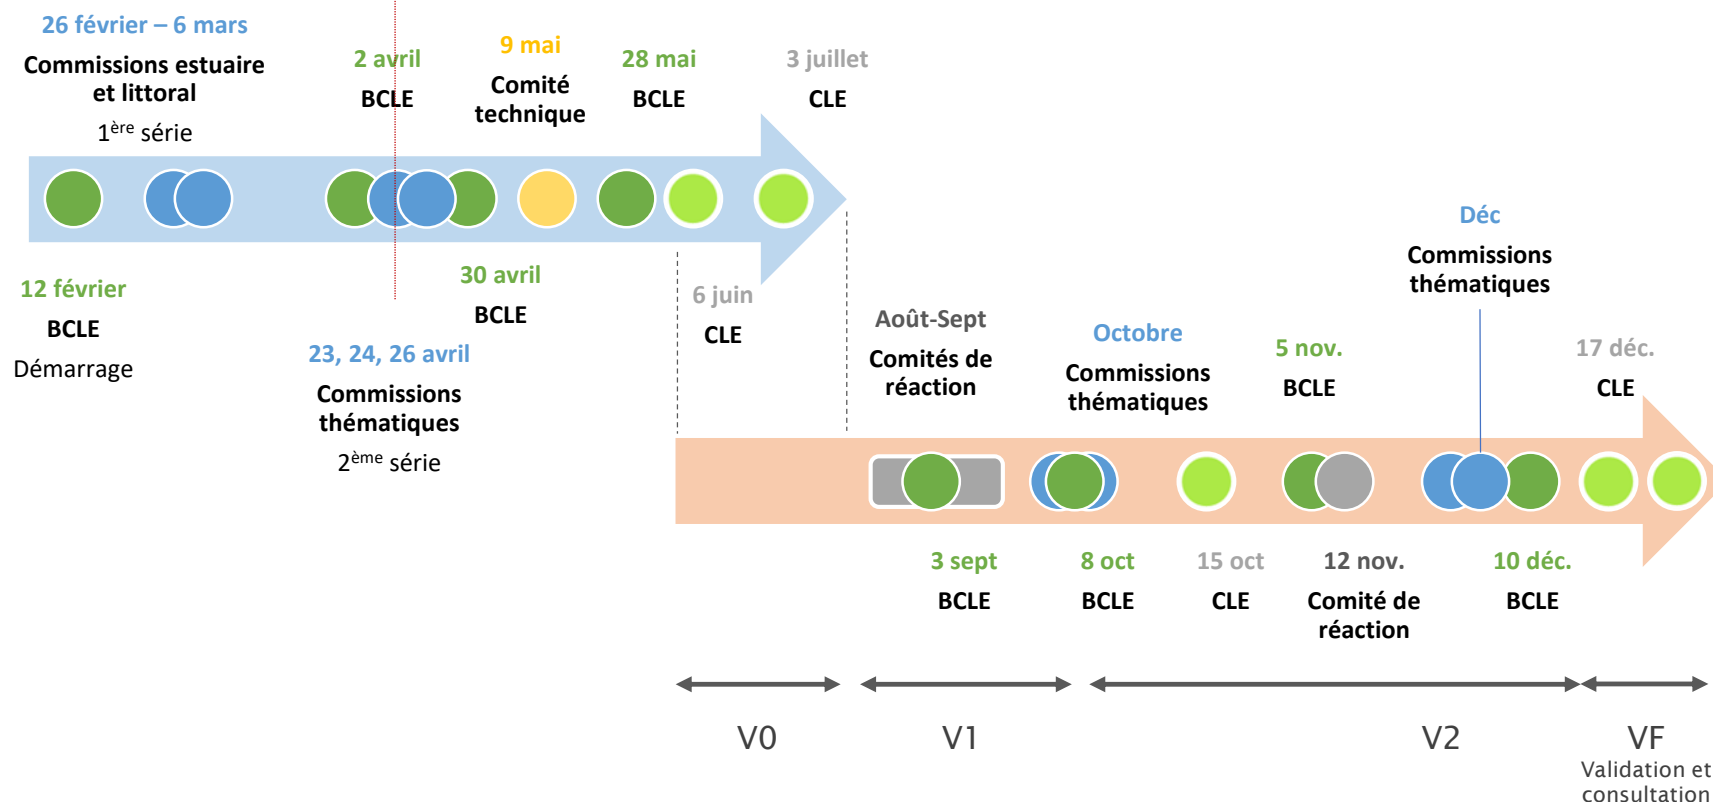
26 février – 6 mars
Commissions estuaire et littoral
1$^{ère}$ série

2 avril
BCLE

9 mai
Comité technique

28 mai
BCLE

3 juillet
CLE

12 février
BCLE
Démarrage

30 avril
BCLE

23, 24, 26 avril
Commissions thématiques
2$^{ème}$ série

6 juin
CLE

Août-Sept
Comités de réaction

Octobre
Commissions thématiques

5 nov.
BCLE

Déc
Commissions thématiques

17 déc.
CLE

3 sept
BCLE

8 oct
BCLE

15 oct
CLE

12 nov.
Comité de réaction

10 déc.
BCLE

V0

V1

V2

VF
Validation et consultation